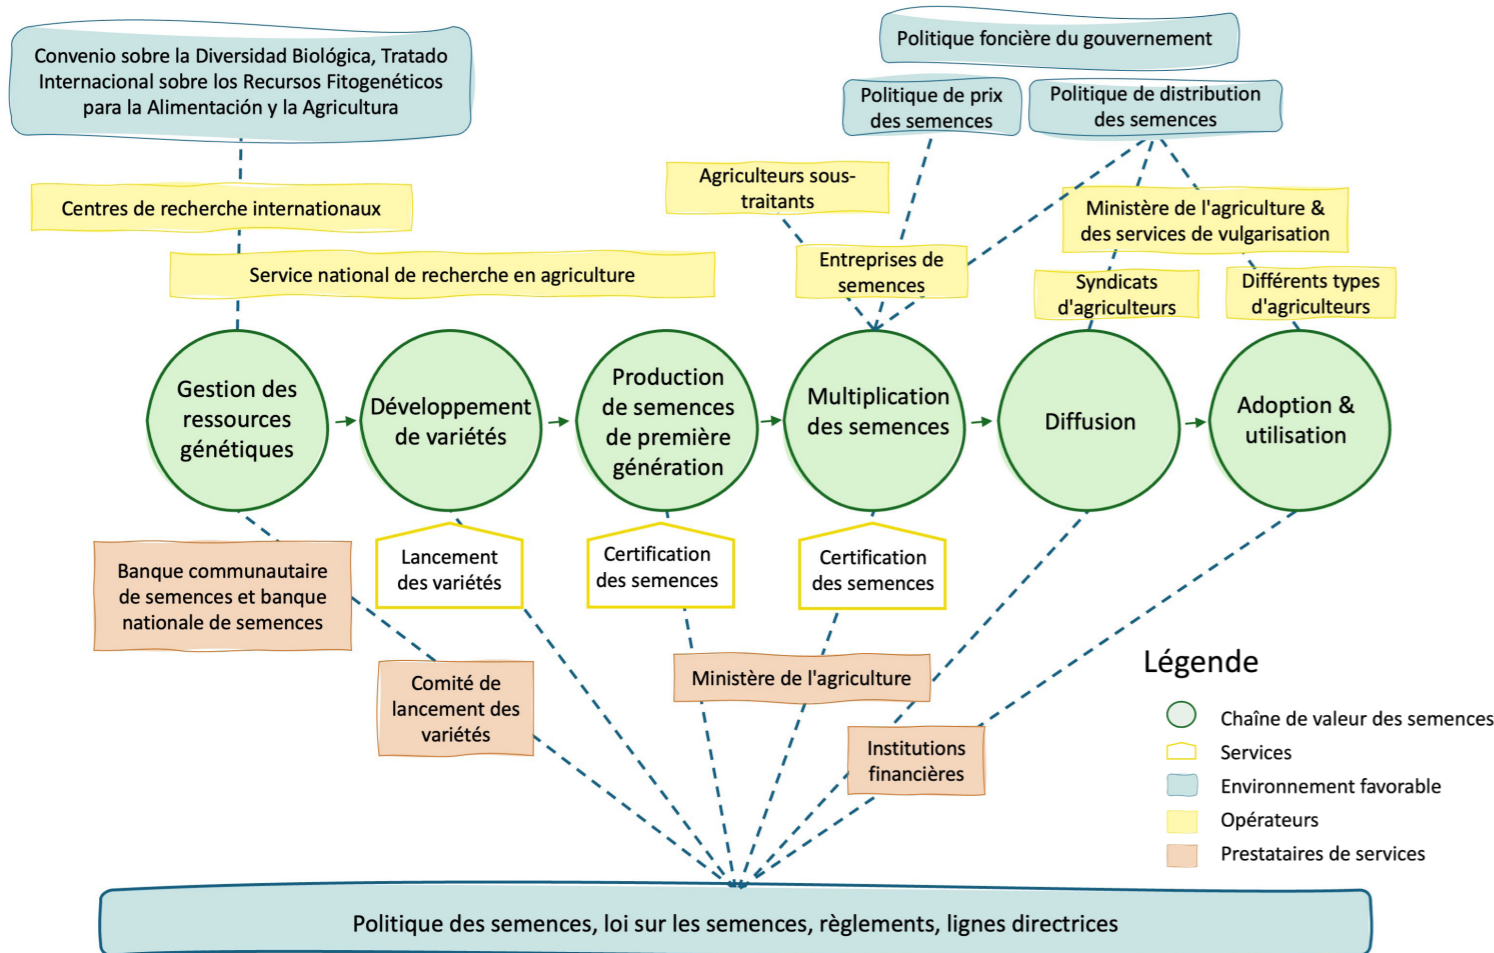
Convenio sobre la Diversidad Biológica, Tratado Internacional sobre los Recursos Fitogenéticos para la Alimentación y la Agricultura

Politique foncière du gouvernement

Politique de prix des semences

Politique de distribution des semences

Agriculteurs sous-traitants

Centres de recherche internationaux

Ministère de l'agriculture & des services de vulgarisation

Service national de recherche en agriculture

Entreprises de semences

Syndicats d'agriculteurs

Différents types d'agriculteurs

Gestion des ressources génétiques

Développement de variétés

Production de semences de première génération

Multiplication des semences

Diffusion

Adoption & utilisation

Banque communautaire de semences et banque nationale de semences

Lancement des variétés

Certification des semences

Certification des semences

Comité de lancement des variétés

Ministère de l'agriculture

Institutions financières

Légende

Chaîne de valeur des semences

Services

Environnement favorable

Opérateurs

Prestataires de services

Politique des semences, loi sur les semences, règlements, lignes directrices